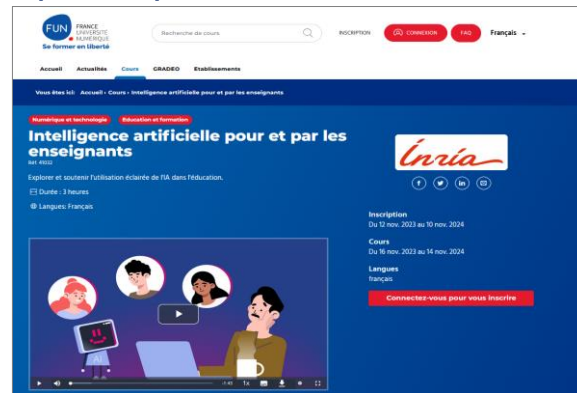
FUN FRANCE UNIVERSITÉ NUMÉRIQUE
Se former en liberté

Recherche de cours

INSCRIPTION CONNEXION FAQ Français

Accueil Actualités Cours GRADEO Etablissements

Vous êtes ici: Accueil › Cours › Intelligence artificielle pour et par les enseignants

Numérique et technologie Éducation et formation

Intelligence artificielle pour et par les enseignants

Réf. 41002

Explorer et soutenir l'utilisation éclairée de l'IA dans l'éducation.

Durée : 3 heures

Langues: Français

Inria

Inscription
Du 12 nov. 2023 au 10 nov. 2024

Cours
Du 16 nov. 2023 au 14 nov. 2024

Langues
français

Connectez-vous pour vous inscrire

AI

-1:45 1x